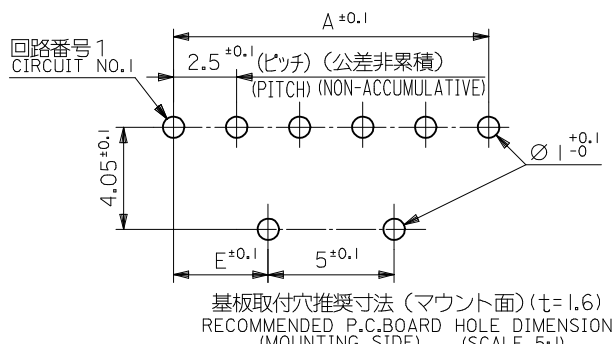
A $^{\pm0.1}$

回路番号1
CIRCUIT NO.1

2.5 $^{\pm0.1}$ (ピッチ)(公差非累積)
(PITCH) (NON-ACCUMULATIVE)

4.05 $^{\pm0.1}$

$\varnothing$ 1 $^{+0.1}_{-0}$

E $^{\pm0.1}$

5 $^{\pm0.1}$

基板取付穴推奨寸法(マウント面)(t=1.6)
RECOMMENDED P.C.BOARD HOLE DIMENSION
(MOUNTING SIDE) (SCALE 5:1)